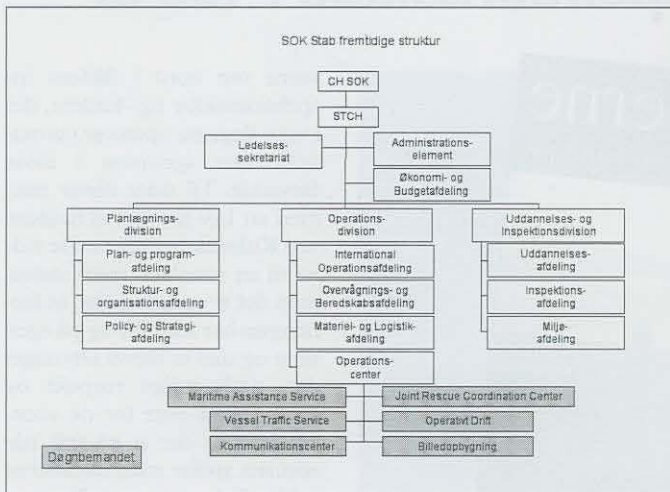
SOK Stab fremtidige struktur

CH SOK

STCH

Ledelsessekretariat

Administrationselement

Økonomi- og Budgetafdeling

Planlægningsdivision

Plan- og programafdeling

Struktur- og organisationsafdeling

Policy- og Strategiafdeling

Operationsdivision

International Operationsafdeling

Overvågnings- og Beredskabsafdeling

Materiel- og Logistikafdeling

Operationscenter

Uddannelses- og Inspektionsdivision

Uddannelsesafdeling

Inspektionsafdeling

Miljøafdeling

Maritime Assistance Service

Joint Rescue Coordination Center

Vessel Traffic Service

Operativt Drift

Kommunikationscenter

Billedopbygning

Døgnbemandet